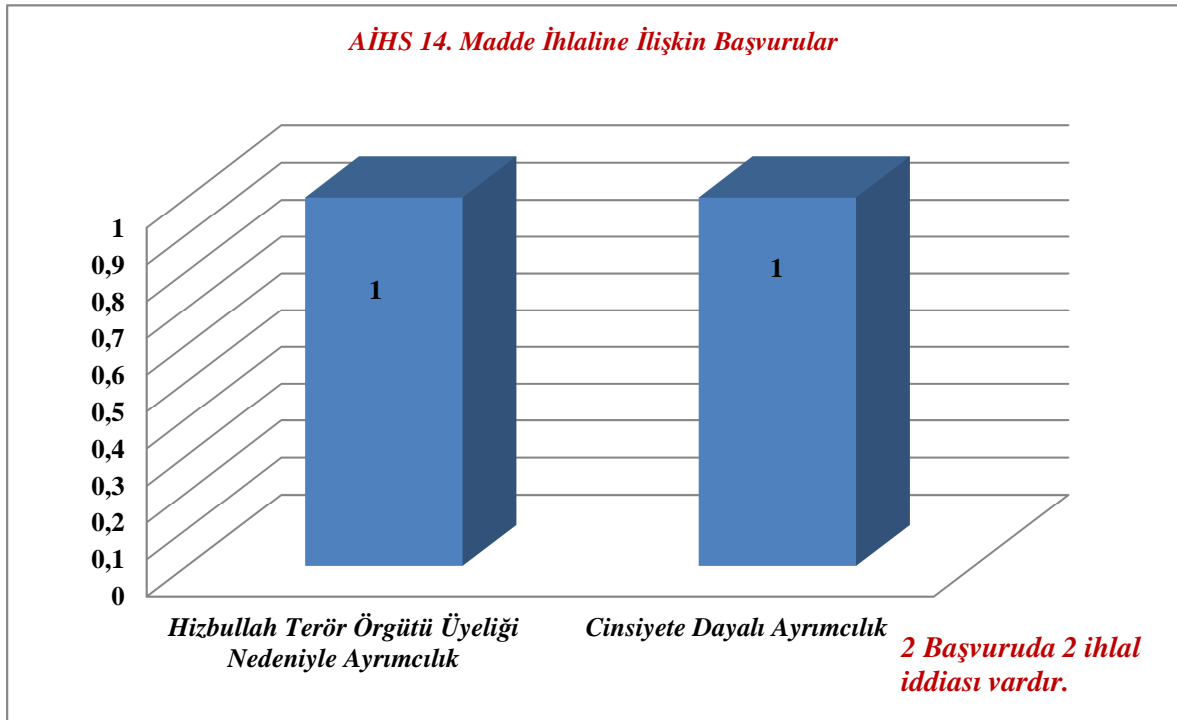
AİHS 14. Madde İhlaline İlişkin Başvurular

1
0,9
0,8
0,7
0,6
0,5
0,4
0,3
0,2
0,1
0

1

1

Hizbullah Terör Örgütü Üyeliği Nedeniyle Ayrımcılık

Cinsiyete Dayalı Ayrımcılık

2 Başvuruda 2 ihlal iddiası vardır.